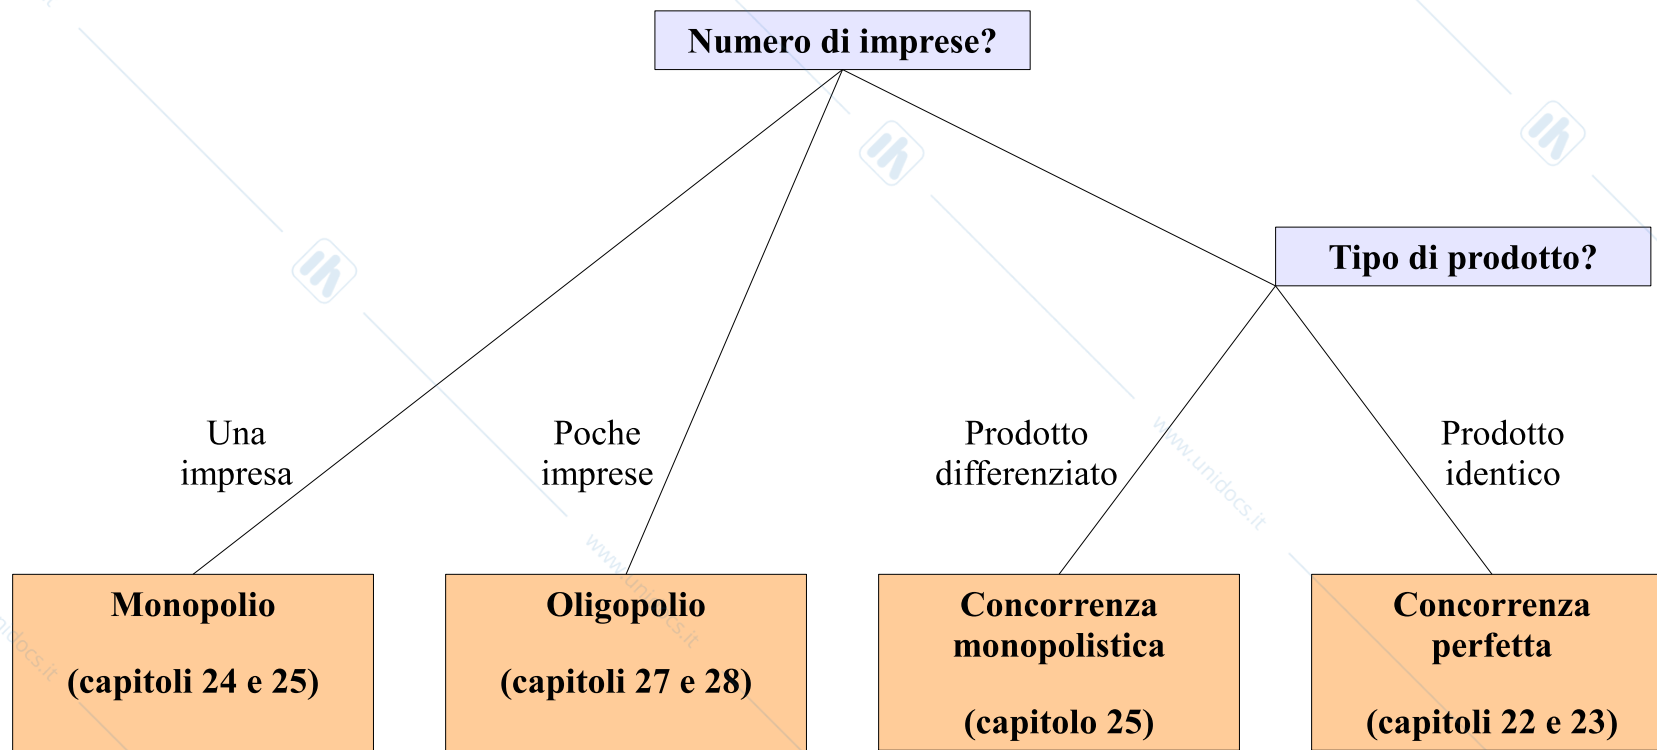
Numero di imprese?

Tipo di prodotto?

Una impresa

Poche imprese

Prodotto differenziato

Prodotto identico

Monopolio

(capitoli 24 e 25)

Oligopolio

(capitoli 27 e 28)

Concorrenza monopolistica

(capitolo 25)

Concorrenza perfetta

(capitoli 22 e 23)

www.unidocs.it

www.unidocs.it

unidocs.it